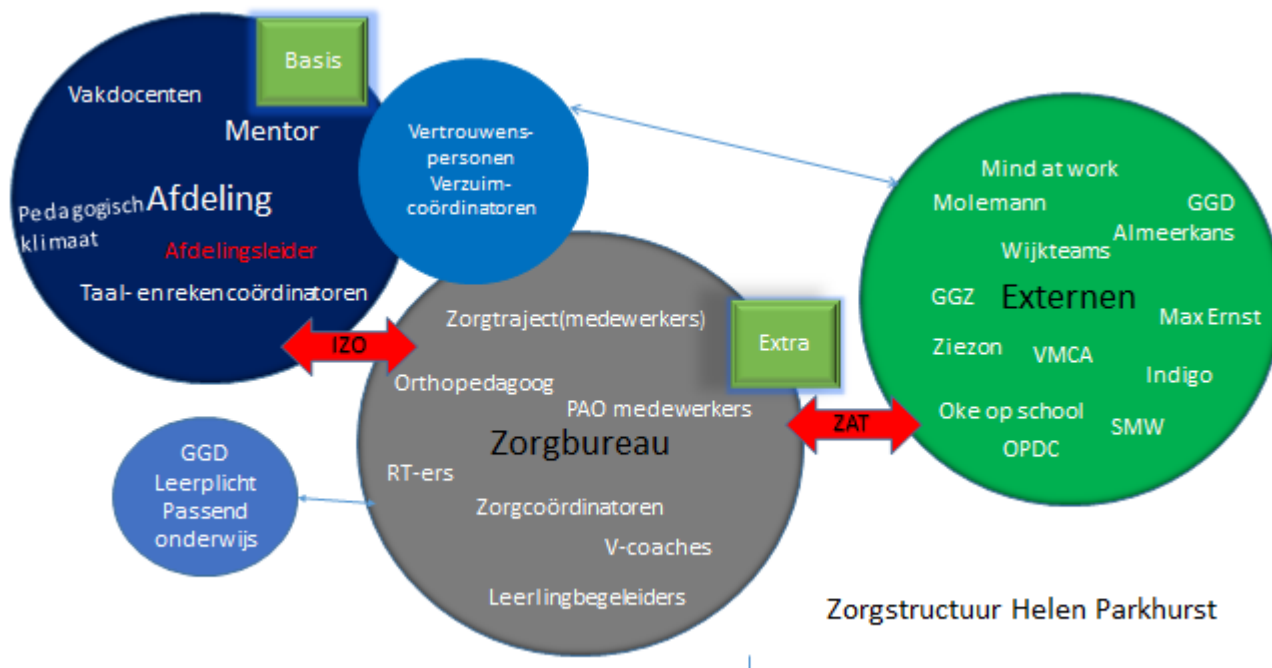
Basis

Vakdocenten
Mentor
Pedagogisch klimaat
Afdeling
Afdelingsleider
Taal- en reken coördinatoren

Vertrouwens-personen
Verzuim-coördinatoren

Mind at work
Molemann
GGD
Almeerkans
Wijkteams
GGZ
Externen
Max Ernst
Ziezon
VMCA
Indigo
Oke op school
SMW
OPDC

IZO

Zorgtraject(medewerkers)
Extra
Orthopedagoog
PAO medewerkers
Zorgbureau
RT-ers
Zorgcoördinatoren
V-coaches
Leerlingbegeleiders

ZAT

GGD
Leerplicht
Passend onderwijs

Zorgstructuur Helen Parkhurst